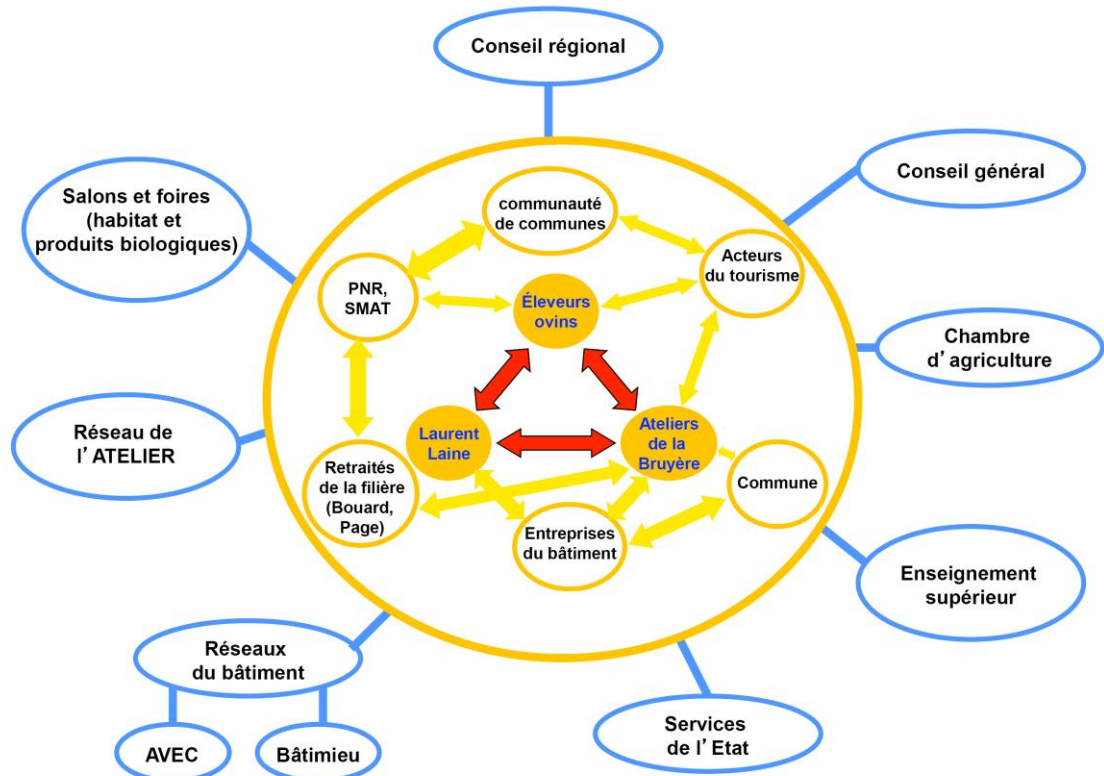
Conseil régional

Conseil général

Salons et foires (habitat et produits biologiques)

communauté de communes

Acteurs du tourisme

PNR, SMAT

Éleveurs ovins

Chambre d'agriculture

Réseau de l'ATELIER

Laurent Laine

Ateliers de la Bruyère

Retraités de la filière (Bouard, Page)

Commune

Entreprises du bâtiment

Enseignement supérieur

Réseaux du bâtiment

AVEC

Bâtimieu

Services de l'Etat